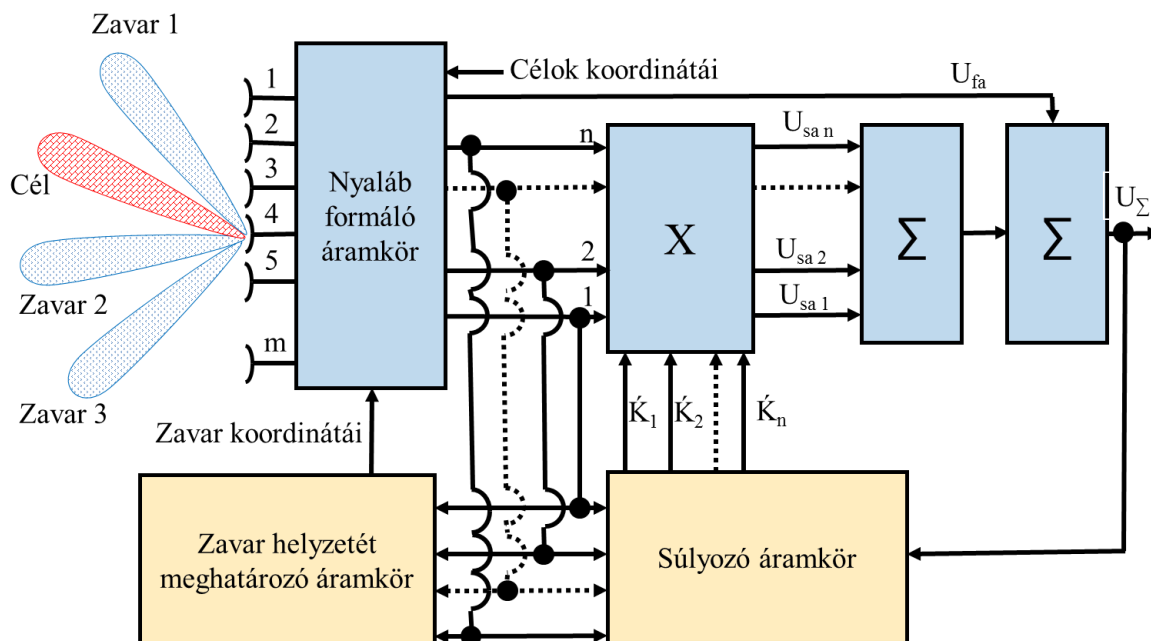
Zavar 1

Cél

Zavar 2

Zavar 3

1
2
3
4
5
m

Nyaláb formáló áramkör

Célok koordinátái

$U_{fa}$

n
2
1

X

$U_{sa\ n}$
$U_{sa\ 2}$
$U_{sa\ 1}$

$\Sigma$

$\Sigma$

$U_{\Sigma}$

$Ḱ_1$ $Ḱ_2$ $Ḱ_n$

Zavar koordinátái

Zavar helyzetét meghatározó áramkör

Súlyozó áramkör